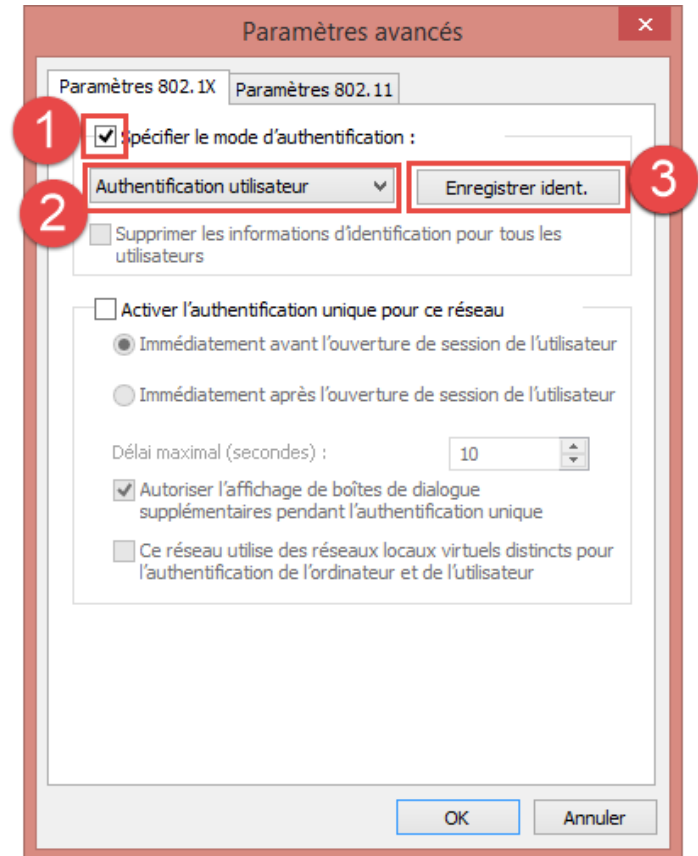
Paramètres avancés

Paramètres 802.1X
Paramètres 802.11

1
Spécifier le mode d'authentification :

2
Authentification utilisateur

3
Enregistrer ident.

Supprimer les informations d'identification pour tous les utilisateurs

Activer l'authentification unique pour ce réseau

Immédiatement avant l'ouverture de session de l'utilisateur

Immédiatement après l'ouverture de session de l'utilisateur

Délai maximal (secondes) :
10

Autoriser l'affichage de boîtes de dialogue supplémentaires pendant l'authentification unique

Ce réseau utilise des réseaux locaux virtuels distincts pour l'authentification de l'ordinateur et de l'utilisateur

OK
Annuler